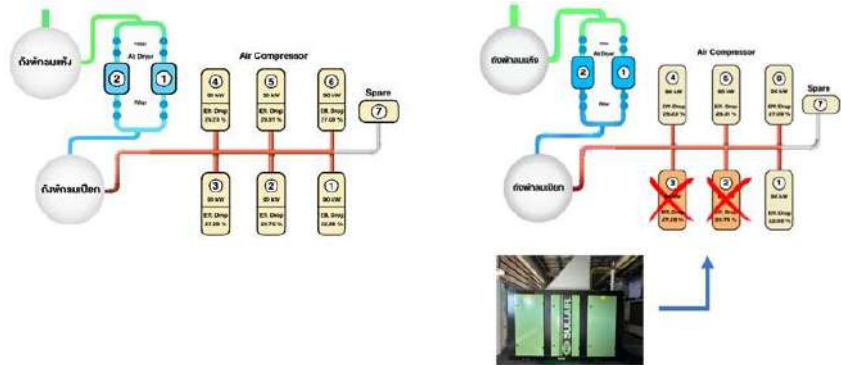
ถังพักลมแห้ง
Filter
Air Dryer
2
1
Filter
Air Compressor
4
90 kW
Eff. Drop
25.23 %
5
90 kW
Eff. Drop
25.31 %
6
90 kW
Eff. Drop
27.08 %
Spare
7
ถังพักลมเปียก
3
90 kW
Eff. Drop
27.28 %
2
90 kW
Eff. Drop
20.75 %
1
90 kW
Eff. Drop
12.88 %

ถังพักลมแห้ง
Filter
Air Dryer
2
1
Filter
Air Compressor
4
90 kW
Eff. Drop
25.23 %
5
90 kW
Eff. Drop
25.31 %
6
90 kW
Eff. Drop
27.08 %
Spare
7
ถังพักลมเปียก
3
Eff. Drop
27.28 %
2
Eff. Drop
20.75 %
1
90 kW
Eff. Drop
12.88 %
SULLAIR